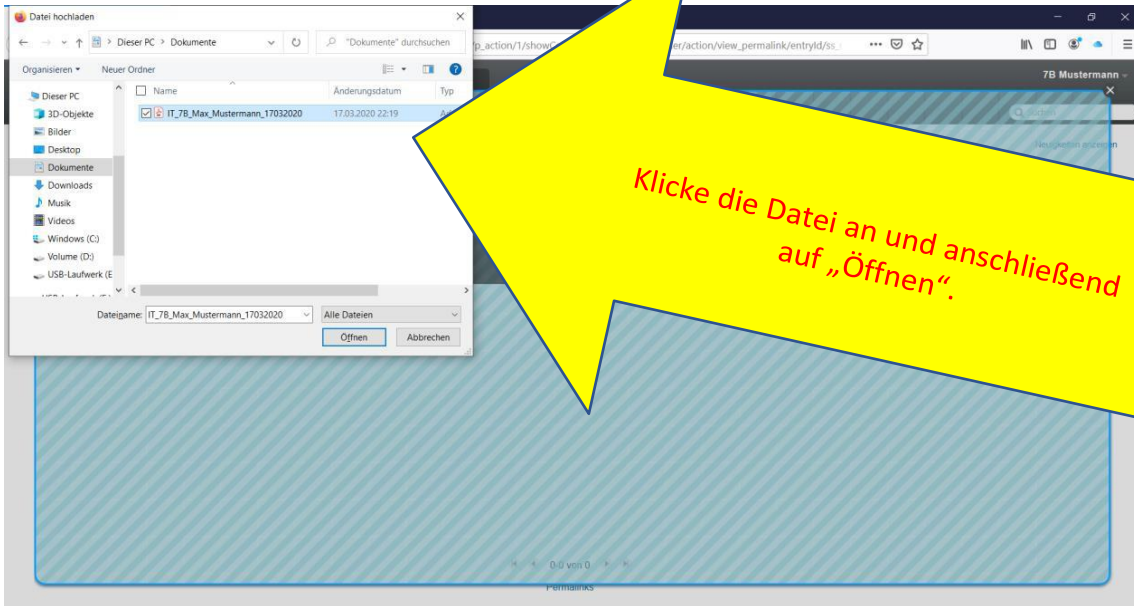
Datei hochladen

Dieser PC > Dokumente

"Dokumente" durchsuchen

Organisieren ▾ Neuer Ordner

Dieser PC
3D-Objekte
Bilder
Desktop
Dokumente
Downloads
Musik
Videos
Windows (C:)
Volume (D:)
USB-Laufwerk (E

Name
Änderungsdatum
Typ

IT_7B_Max_Mustermann_17032020
17.03.2020 22:19

Dateiname: IT_7B_Max_Mustermann_17032020
Alle Dateien
Öffnen
Abbrechen

p_action/1/showC
er/action/view_permalink/entryId/ss_

7B Mustermann

Klicke die Datei an und anschließend auf „Öffnen".

0-0 von 0

Permalinks